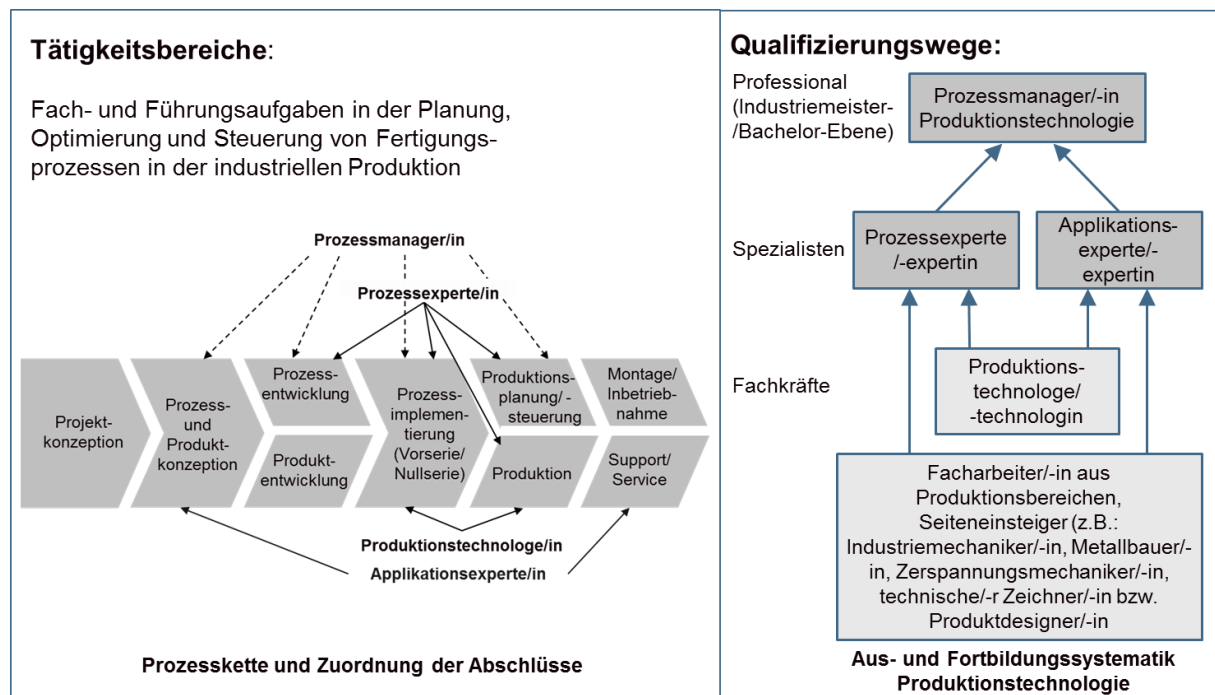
**Tätigkeitsbereiche**:

Fach- und Führungsaufgaben in der Planung, Optimierung und Steuerung von Fertigungsprozessen in der industriellen Produktion

Prozessmanager/in

Prozessexperte/in

Projektkonzeption

Prozess- und Produktkonzeption

Prozessentwicklung

Produktentwicklung

Prozessimplementierung (Vorserie/ Nullserie)

Produktionsplanung/ -steuerung

Produktion

Montage/ Inbetriebnahme

Support/ Service

Produktionstechnologe/in

Applikationsexperte/in

Prozesskette und Zuordnung der Abschlüsse

**Qualifizierungswege:**

Professional (Industriemeister- /Bachelor-Ebene)

Prozessmanager/-in Produktionstechnologie

Spezialisten

Prozessexperte /-expertin

Applikationsexperte/-expertin

Fachkräfte

Produktionstechnologe/ -technologin

Facharbeiter/-in aus Produktionsbereichen, Seiteneinsteiger (z.B.: Industriemechaniker/-in, Metallbauer/-in, Zerspannungsmechaniker/-in, technische/-r Zeichner/-in bzw. Produktdesigner/-in

Aus- und Fortbildungssystematik Produktionstechnologie